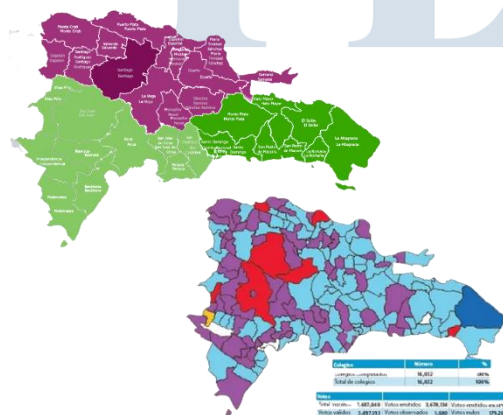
Monte Cristi
Puerto Plata
Santiago
La Vega
Samaná
Monte Plata
El Seibo
La Altagracia
San Pedro de Macorís
Santo Domingo
Azua
Independencia
Barahona
Pedernales

| Colegios | Número | % |
|---|---|---|
| Colegios computados | 16,652 | 100% |
| Total de colegios | 16,652 | 100% |

Votos
Total inscritos 1,407,848 Votos emitidos 3,478,156 Votos emitidos en el
Votos válidos 3,497,993 Votos observados 1,590 Votos nulos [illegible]